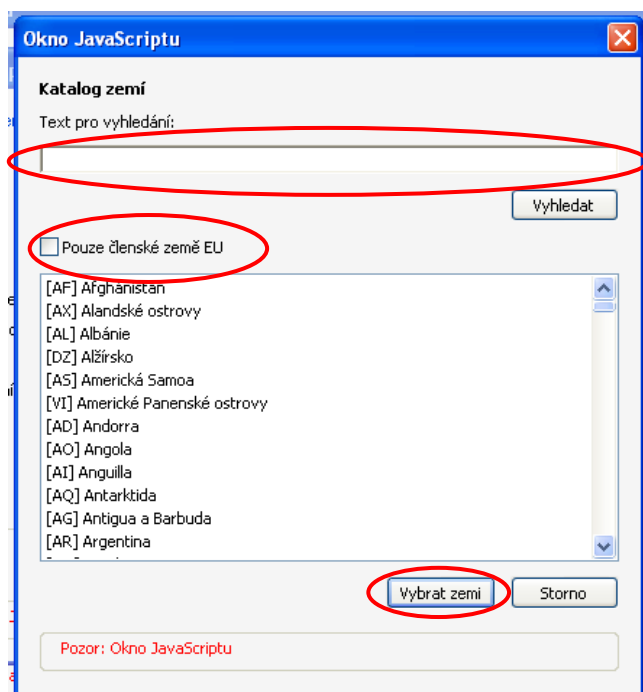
Okno JavaScriptu

Katalog zemí

Text pro vyhledání:

Vyhledat

Pouze členské země EU

[AF] Afghánistán
[AX] Alandské ostrovy
[AL] Albánie
[DZ] Alžírsko
[AS] Americká Samoa
[VI] Americké Panenské ostrovy
[AD] Andorra
[AO] Angola
[AI] Anguilla
[AQ] Antarktida
[AG] Antigua a Barbuda
[AR] Argentina

Vybrat zemi

Storno

Pozor: Okno JavaScriptu